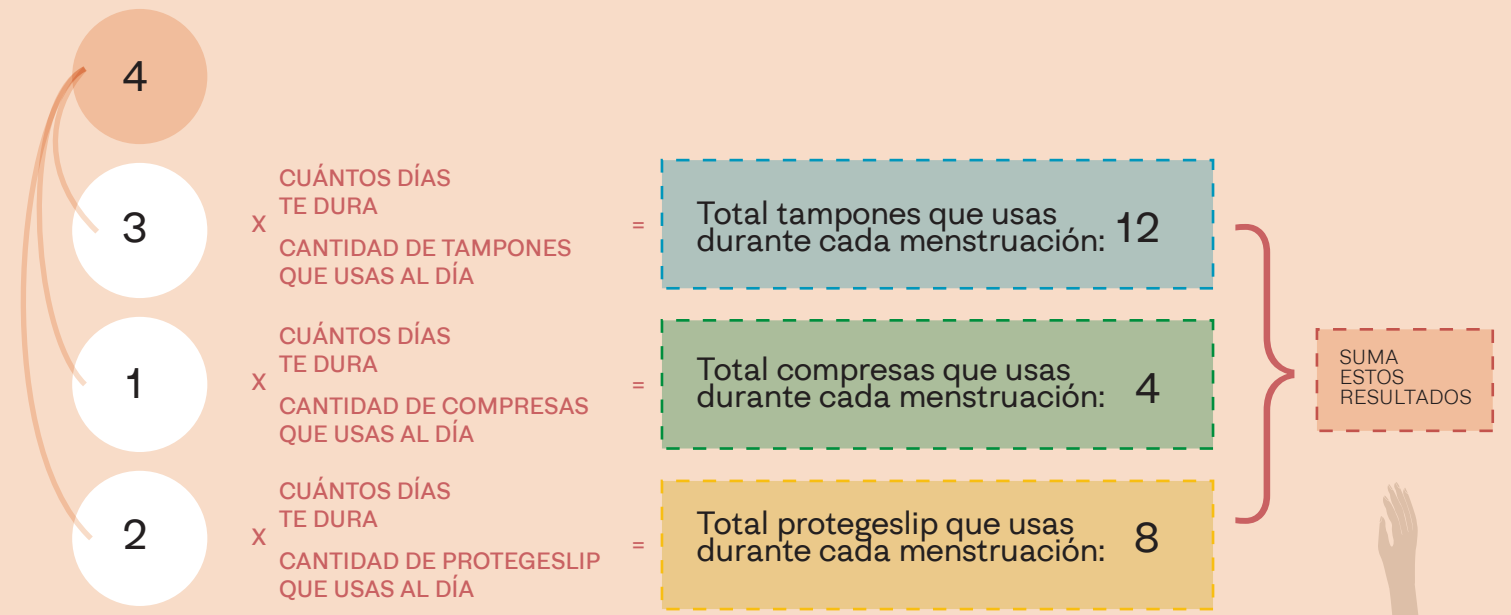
4

3 CUÁNTOS DÍAS TE DURA
x
CANTIDAD DE TAMPONES QUE USAS AL DÍA
=
Total tampones que usas durante cada menstruación: 12

1 CUÁNTOS DÍAS TE DURA
x
CANTIDAD DE COMPRESAS QUE USAS AL DÍA
=
Total compresas que usas durante cada menstruación: 4

2 CUÁNTOS DÍAS TE DURA
x
CANTIDAD DE PROTEGESLIP QUE USAS AL DÍA
=
Total protegeslip que usas durante cada menstruación: 8

SUMA ESTOS RESULTADOS